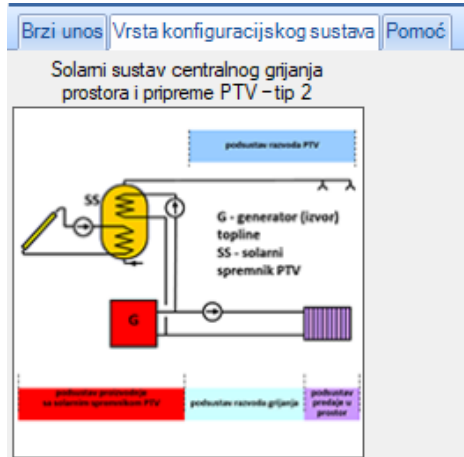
Brzi unos | Vrsta konfiguracijskog sustava | Pomoć

Solarni sustav centralnog grijanja prostora i pripreme PTV – tip 2

podsustav razvoda PTV

SS

G - generator (izvor) topline
SS - solarni spremnik PTV

G

podsustav proizvodnje sa solarnim spremnikom PTV

podsustav razvoda grijanja

podsustav predaje u prostor